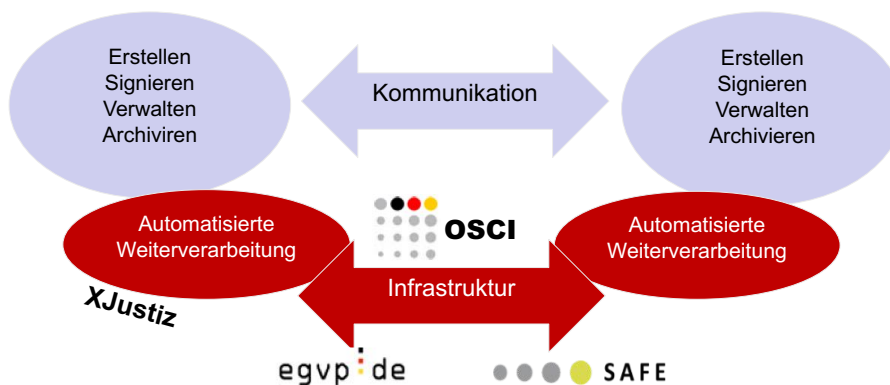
Erstellen
Signieren
Verwalten
Archiviren

Kommunikation

Erstellen
Signieren
Verwalten
Archivieren

Automatisierte Weiterverarbeitung

OSCI

Automatisierte Weiterverarbeitung

XJustiz

Infrastruktur

egvp de

SAFE